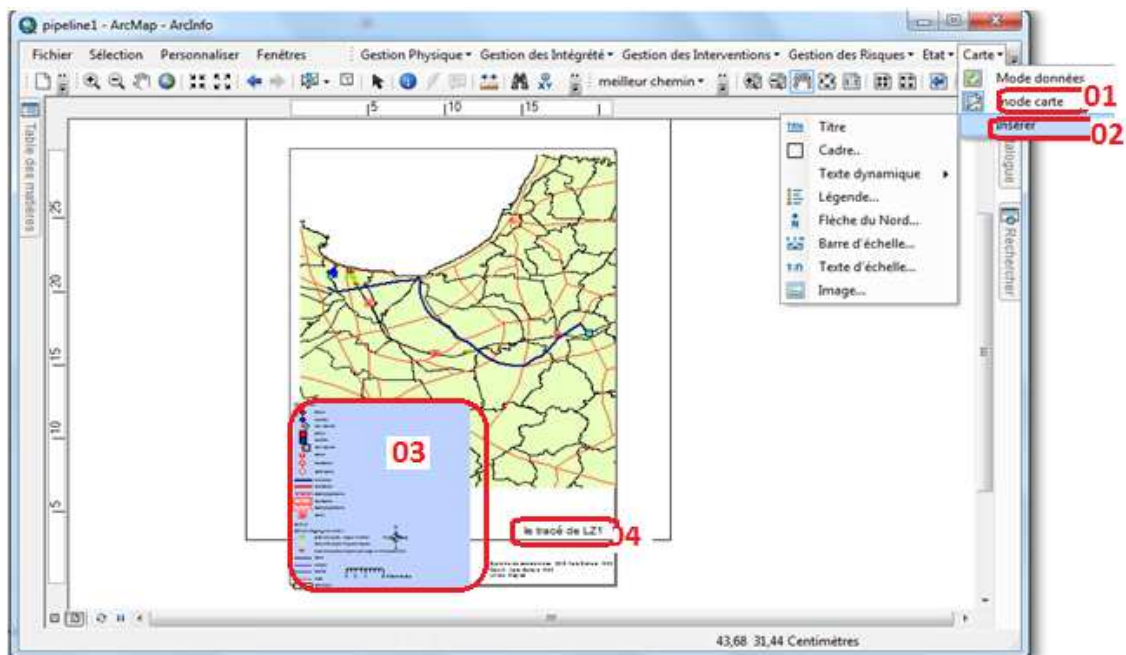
pipeline1 - ArcMap - ArcInfo

Fichier Sélection Personnaliser Fenêtres Gestion Physique ▾ Gestion des Intégrité ▾ Gestion des Interventions ▾ Gestion des Risques ▾ Etat ▾ Carte ▾

meilleur chemin ▾

Mode données
node carte 01
Insérer 02

Titre
Cadre..
Texte dynamique
Légende...
Flèche du Nord...
Barre d'échelle...
Texte d'échelle...
Image...

Table des matières
Catalogue
Rechercher

5 10 15

25
20
15
10
5

03

le tracé de LZ1 04

43,68 31,44 Centimètres